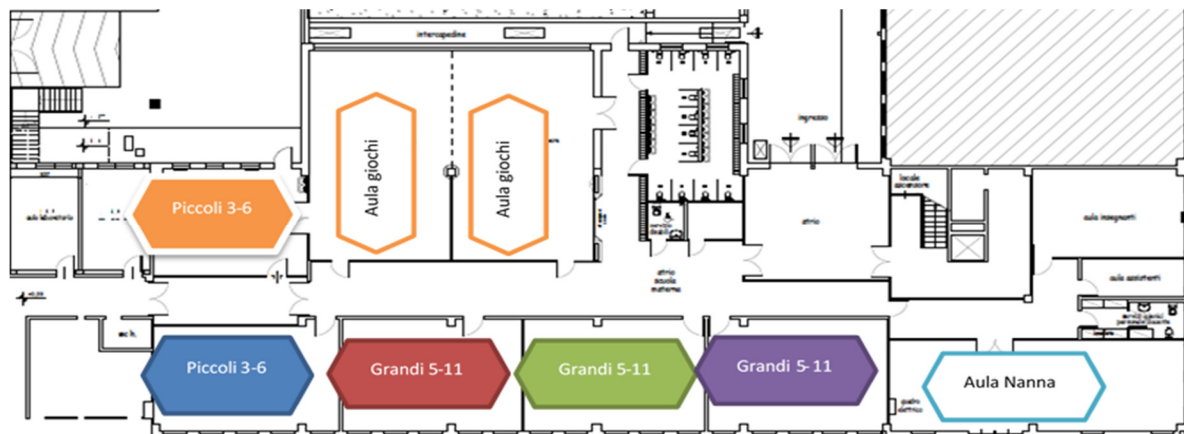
intercapedine

Aula giochi

Aula giochi

ingresso

Piccoli 3-6

aula laboratorio

atrio

locale ascensore

aula insegnanti

atrio scuola materna

aula assistenti

Piccoli 3-6

Grandi 5-11

Grandi 5-11

Grandi 5- 11

Aula Nanna

quadro elettrico